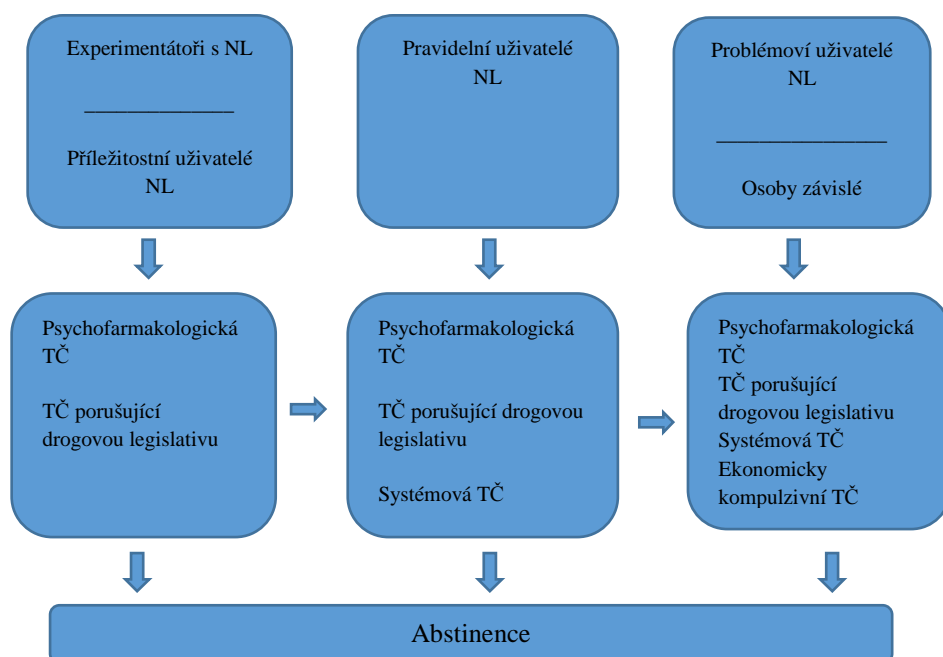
Experimentátoři s NL

______________

Příležitostní uživatelé NL

Pravidelní uživatelé NL

Problémoví uživatelé NL

________________

Osoby závislé

Psychofarmakologická TČ

TČ porušující drogovou legislativu

Psychofarmakologická TČ

TČ porušující drogovou legislativu

Systémová TČ

Psychofarmakologická TČ
TČ porušující drogovou legislativu
Systémová TČ
Ekonomicky kompulzivní TČ

Abstinence